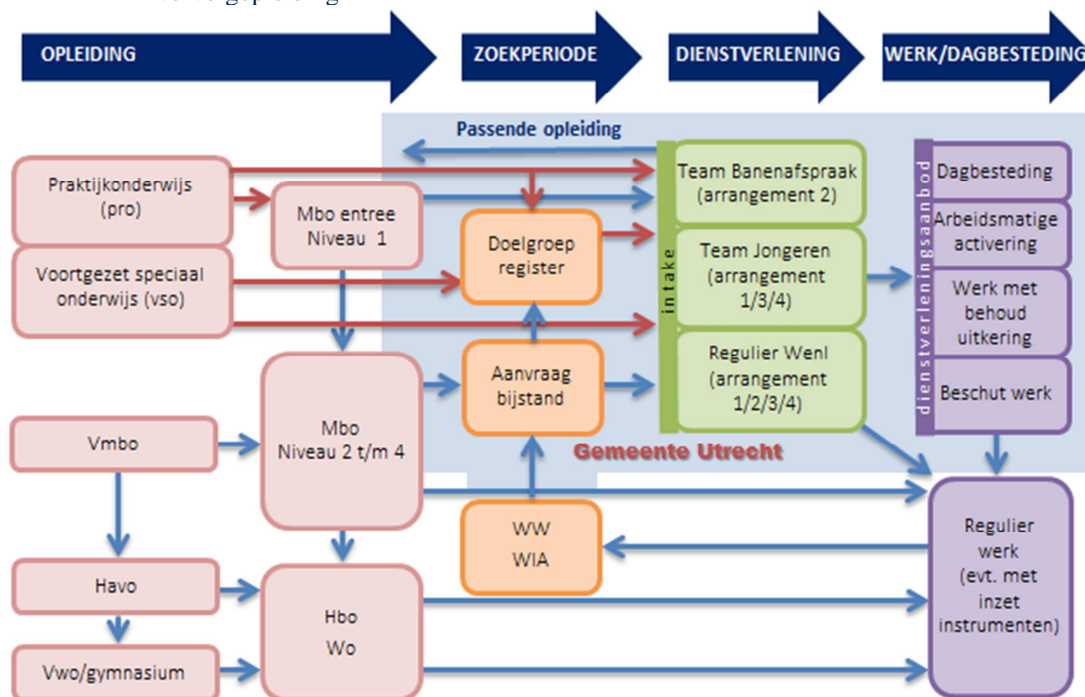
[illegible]

OPLEIDING

ZOEKPERIODE

DIENSTVERLENING

WERK/DAGBESTEDING

Passende opleiding

Praktijkonderwijs (pro)

Mbo entree Niveau 1

Voortgezet speciaal onderwijs (vso)

Doelgroep register

intake

Team Banenafspraak (arrangement 2)

Team Jongeren (arrangement 1/3/4)

Regulier Wenl (arrangement 1/2/3/4)

dienstverleningsaanbod

Dagbesteding

Arbeidsmatige activering

Werk met behoud uitkering

Beschut werk

Aanvraag bijstand

Vmbo

Mbo Niveau 2 t/m 4

Gemeente Utrecht

WW
WIA

Regulier werk (evt. met inzet instrumenten)

Havo

Hbo
Wo

Vwo/gymnasium